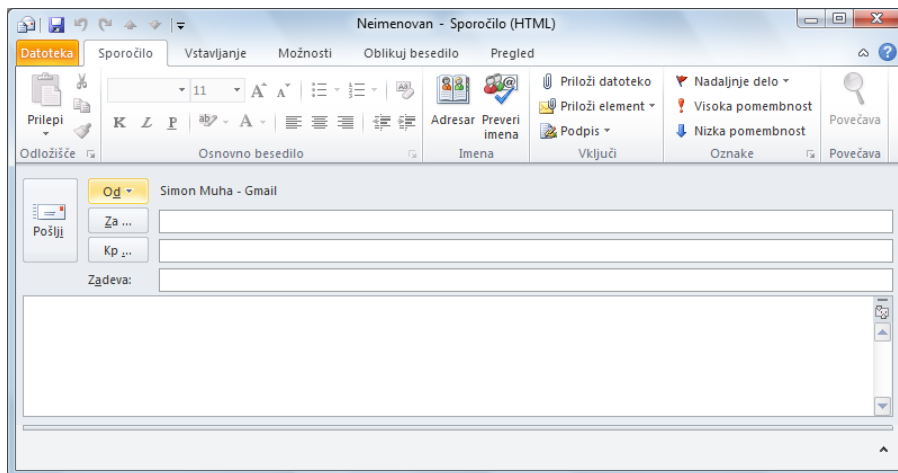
Neimenovan - Sporočilo (HTML)

Datoteka Sporočilo Vstavljanje Možnosti Oblikuj besedilo Pregled

Prilepi
Odložišče

11
K Ž P
Osnovno besedilo

Adresar Preveri imena
Imena

Priloži datoteko
Priloži element
Podpis
Vključi

Nadaljnje delo
Visoka pomembnost
Nizka pomembnost
Oznake

Povečava
Povečava

Pošlji
Od Simon Muha - Gmail
Za ...
Kp ...
Zadeva: